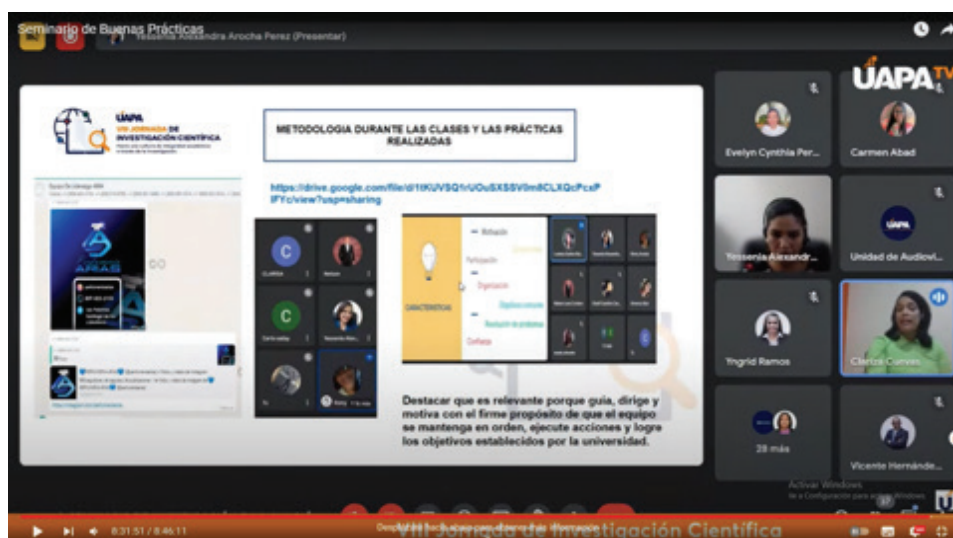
Seminario de Buenas Prácticas

Yessenia Alexandra Arocha Perez (Presentar)

UAPA TV

UAPA VIII JORNADA DE INVESTIGACIÓN CIENTÍFICA

METODOLOGIA DURANTE LAS CLASES Y LAS PRÁCTICAS REALIZADAS

https://drive.google.com/file/d/1tKUVSQ1rUOuSXS5V0m8CLXQcPcxPlFYc/view?usp=sharing

Motivación
Participación
Orientación
Disciplina
Resolución de problemas
Confianza
CARACTERISTICAS

Destacar que es relevante porque guía, dirige y motiva con el firme propósito de que el equipo se mantenga en orden, ejecute acciones y logre los objetivos establecidos por la universidad.

Evelyn Cynthia Per...
Carmen Abad
Yessenia Alexandr...
Unidad de Audiovi...
Yngrid Ramos
Clariza Cuevas
28 más
Vicente Hernánde...

Activar Windows
Ve a Configuración para activar Windows.

8:31:51 / 8:46:11

VIII Jornada de Investigación Científica